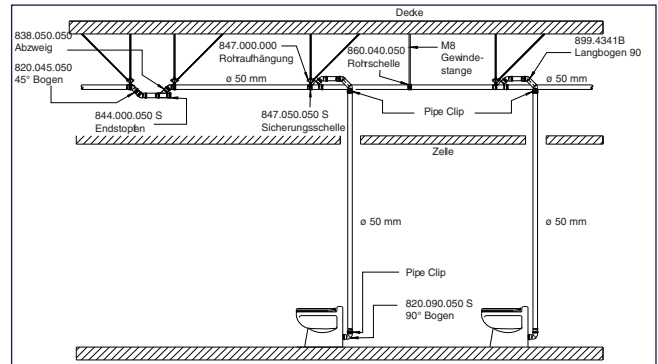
Decke

838.050.050
Abzweig

820.045.050
45° Bogen

847.000.000
Rohraufhängung

860.040.050
Rohrschelle

M8
Gewindestange

899.4341B
Langbogen 90

ø 50 mm

ø 50 mm

844.000.050 S
Endstopfen

847.050.050 S
Sicherungsschelle

Pipe Clip

Pipe Clip

Zelle

ø 50 mm

ø 50 mm

Pipe Clip

820.090.050 S
90° Bogen